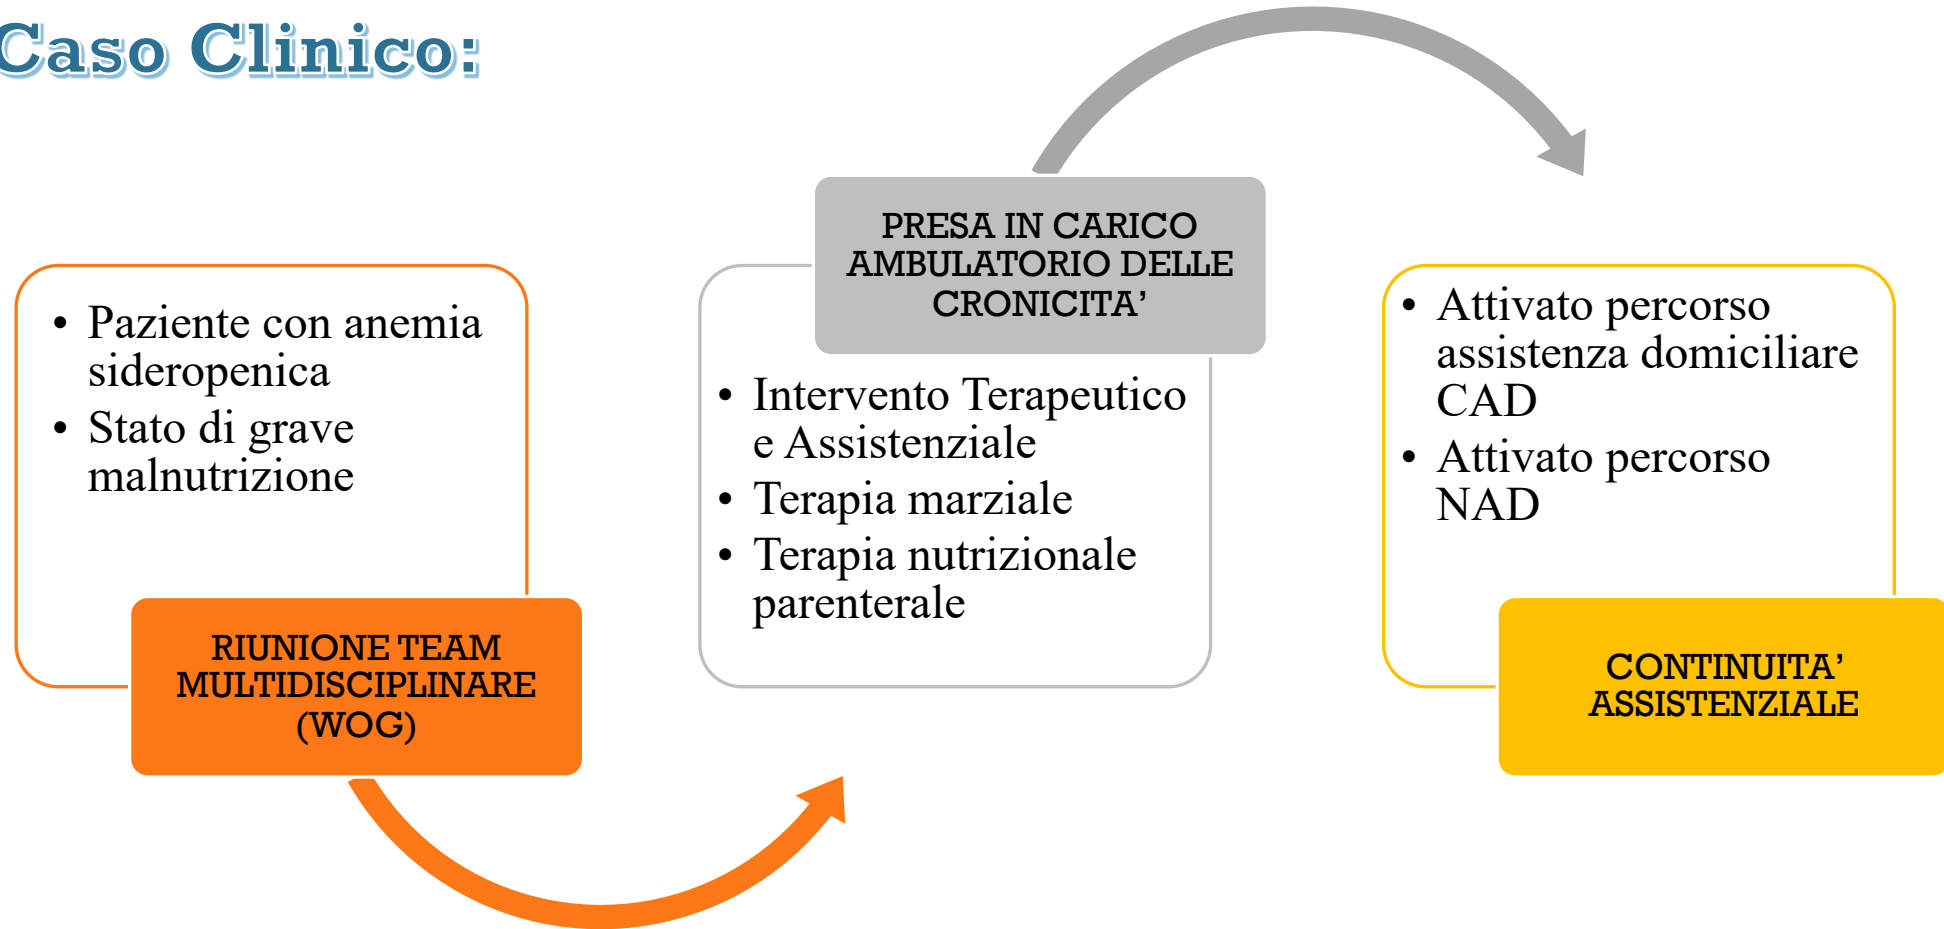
Caso Clinico:

• Paziente con anemia sideropenica
• Stato di grave malnutrizione

RIUNIONE TEAM MULTIDISCIPLINARE (WOG)

PRESA IN CARICO AMBULATORIO DELLE CRONICITA’

• Intervento Terapeutico e Assistenziale
• Terapia marziale
• Terapia nutrizionale parenterale

• Attivato percorso assistenza domiciliare CAD
• Attivato percorso NAD

CONTINUITA’ ASSISTENZIALE